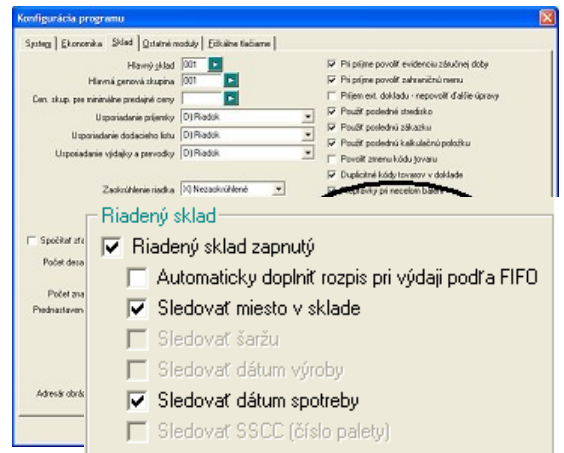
Konfigurácia programu

Systém | Ekonomika | Sklad | Ostatné moduly | Etikiálne tlačiarne

Hlavný sklad 001
Hlavná cenová skupina 001
Cen. skup. pre minimálne predajné ceny
Usporiadanie príjemky D) Riadok
Usporiadanie dodacieho listu D) Riadok
Usporiadanie výdajky a prevodky D) Riadok
Zaokrúhlenie riadka X) Nezaokrúhlené

☑ Pri príjme povoliť evidenciu záručnej doby
☑ Pri príjme povoliť zahraničnú menu
☐ Príjem ext. dokladu - nepovoliť ďalšie úpravy
☑ Použiť posledné stredisko
☑ Použiť poslednú zákazku
☑ Použiť poslednú kalkulačnú položku
☐ Povoliť zmenu kódu tovaru
☑ Duplicitné kódy tovarov v doklade
☐ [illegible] pri neceiom balení

☐ Spočítať zr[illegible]
Počet desa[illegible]
Počet zna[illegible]
Prednastaven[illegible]
Adresár obrá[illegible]

Riadený sklad
☑ Riadený sklad zapnutý
☐ Automaticky doplniť rozpis pri výdaji podľa FIFO
☑ Sledovať miesto v sklade
☐ Sledovať šaržu
☐ Sledovať dátum výroby
☑ Sledovať dátum spotreby
☐ Sledovať SSCC (číslo palety)